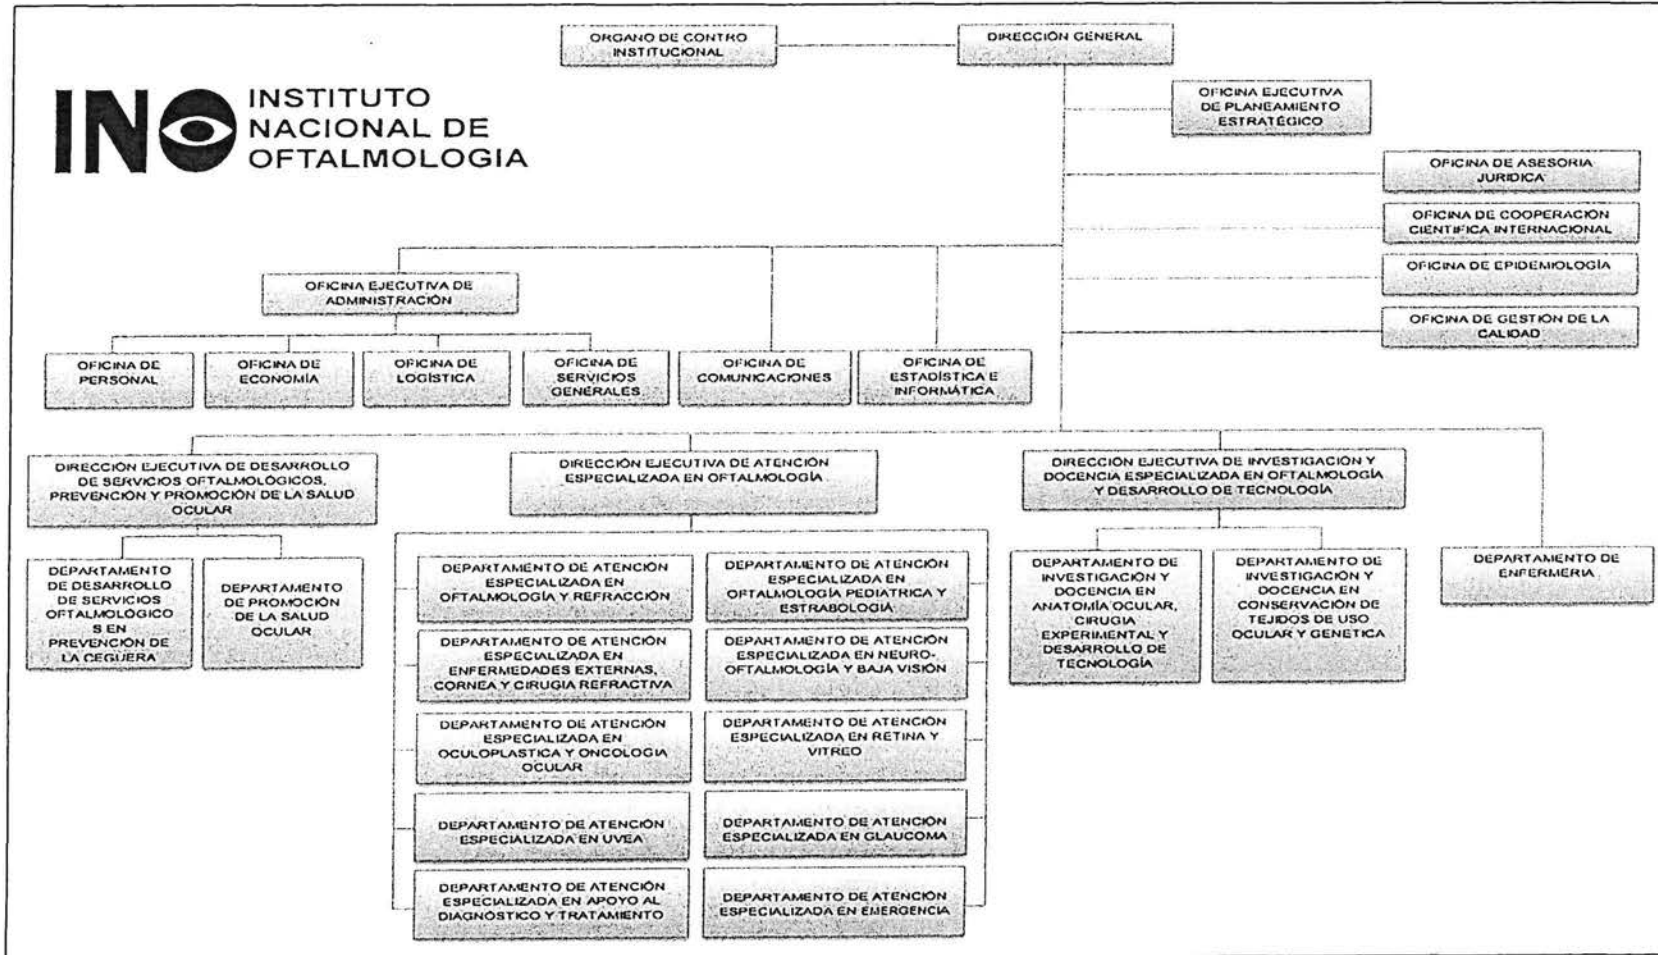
INO INSTITUTO NACIONAL DE OFTALMOLOGIA

ORGANO DE CONTRO INSTITUCIONAL

DIRECCIÓN GENERAL

OFICINA EJECUTIVA DE PLANEAMIENTO ESTRATÉGICO

OFICINA DE ASESORIA JURIDICA

OFICINA DE COOPERACION CIENTIFICA INTERNACIONAL

OFICINA DE EPIDEMIOLOGÍA

OFICINA DE GESTIÓN DE LA CALIDAD

OFICINA EJECUTIVA DE ADMINISTRACIÓN

OFICINA DE PERSONAL

OFICINA DE ECONOMÍA

OFICINA DE LOGÍSTICA

OFICINA DE SERVICIOS GENERALES

OFICINA DE COMUNICACIONES

OFICINA DE ESTADÍSTICA E INFORMÁTICA

DIRECCIÓN EJECUTIVA DE DESARROLLO DE SERVICIOS OFTALMOLÓGICOS, PREVENCIÓN Y PROMOCIÓN DE LA SALUD OCULAR

DEPARTAMENTO DE DESARROLLO DE SERVICIOS OFTALMOLÓGICOS EN PREVENCIÓN DE LA CEGUERA

DEPARTAMENTO DE PROMOCIÓN DE LA SALUD OCULAR

DIRECCIÓN EJECUTIVA DE ATENCIÓN ESPECIALIZADA EN OFTALMOLOGÍA

DEPARTAMENTO DE ATENCIÓN ESPECIALIZADA EN OFTALMOLOGÍA Y REFRACCIÓN

DEPARTAMENTO DE ATENCIÓN ESPECIALIZADA EN OFTALMOLOGÍA PEDIATRICA Y ESTRABOLOGÍA

DEPARTAMENTO DE ATENCIÓN ESPECIALIZADA EN ENFERMEDADES EXTERNAS, CORNEA Y CIRUGIA REFRACTIVA

DEPARTAMENTO DE ATENCIÓN ESPECIALIZADA EN NEURO-OFTALMOLOGÍA Y BAJA VISIÓN

DEPARTAMENTO DE ATENCIÓN ESPECIALIZADA EN OCULOPLASTICA Y ONCOLOGIA OCULAR

DEPARTAMENTO DE ATENCIÓN ESPECIALIZADA EN RETINA Y VITREO

DEPARTAMENTO DE ATENCION ESPECIALIZADA EN UVEA

DEPARTAMENTO DE ATENCION ESPECIALIZADA EN GLAUCOMA

DEPARTAMENTO DE ATENCIÓN ESPECIALIZADA EN APOYO AL DIAGNÓSTICO Y TRATAMIENTO

DEPARTAMENTO DE ATENCIÓN ESPECIALIZADA EN EMERGENCIA

DIRECCIÓN EJECUTIVA DE INVESTIGACIÓN Y DOCENCIA ESPECIALIZADA EN OFTALMOLOGÍA Y DESARROLLO DE TECNOLOGÍA

DEPARTAMENTO DE INVESTIGACIÓN Y DOCENCIA EN ANATOMÍA OCULAR, CIRUGIA EXPERIMENTAL Y DESARROLLO DE TECNOLOGÍA

DEPARTAMENTO DE INVESTIGACIÓN Y DOCENCIA EN CONSERVACIÓN DE TEJIDOS DE USO OCULAR Y GENETICA

DEPARTAMENTO DE ENFERMERIA